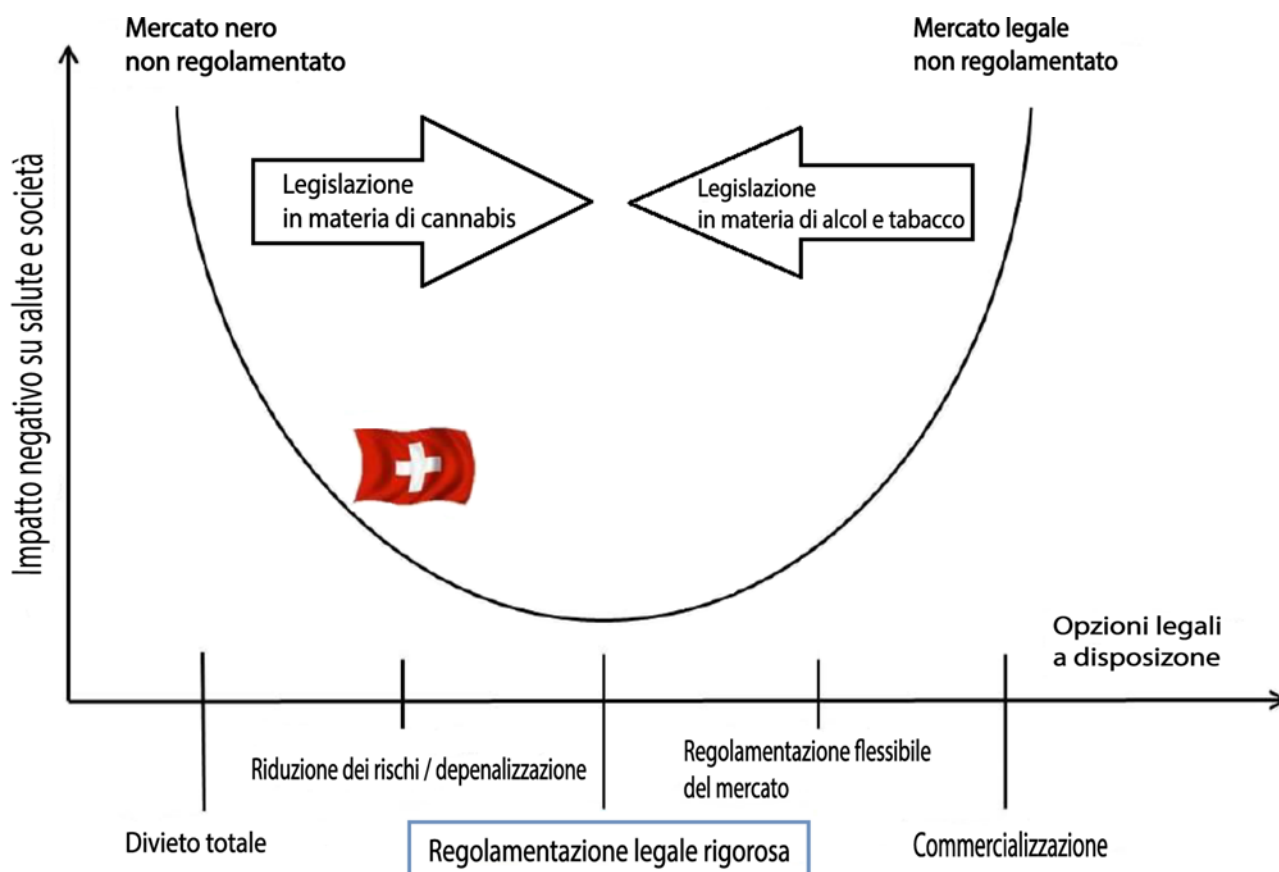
Mercato nero
non regolamentato

Mercato legale
non regolamentato

Impatto negativo su salute e società

Legislazione
in materia di cannabis

Legislazione
in materia di alcol e tabacco

Opzioni legali
a disposizone

Riduzione dei rischi / depenalizzazione

Regolamentazione flessibile
del mercato

Divieto totale

Regolamentazione legale rigorosa

Commercializzazione